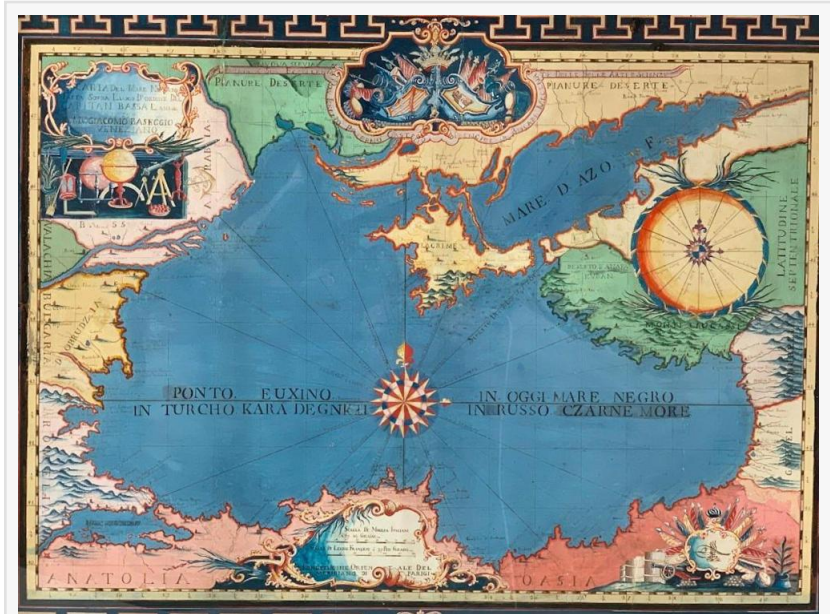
PIANURE DESERTE

PIANURE DESERTE

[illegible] DEL MARE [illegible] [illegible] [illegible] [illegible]

GIACOMO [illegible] VENEZIANO

MARE D'AZOF

CRIMEA

LATITUDINE SETTENTRIONALE

PONTO EUXINO
IN TURCHO KARA DEGNEZI

IN OGGI MARE NEGRO
IN RUSSO CZARNE MORE

VALACHIA

BULGARIA

ANATOLIA

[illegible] ASIA